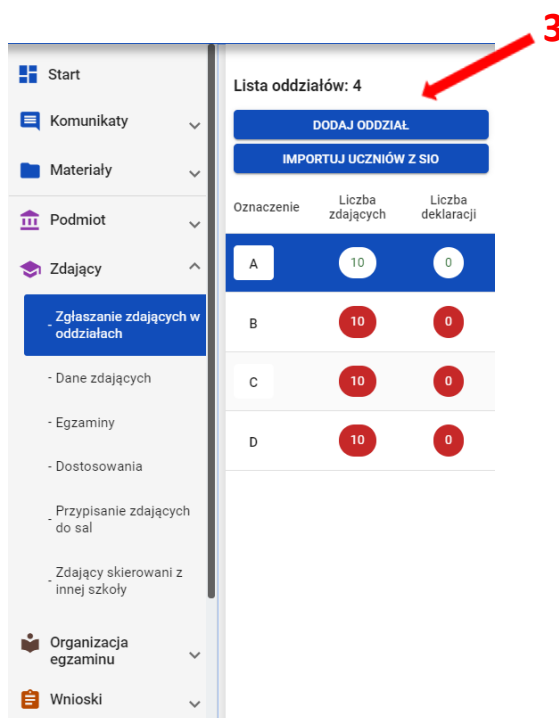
3

Start

Komunikaty

Materiały

Podmiot

Zdający

- Zgłaszanie zdających w oddziałach

- Dane zdających

- Egzaminy

- Dostosowania

- Przypisanie zdających do sal

- Zdający skierowani z innej szkoły

Organizacja egzaminu

Wnioski

Lista oddziałów: 4

DODAJ ODDZIAŁ

IMPORTUJ UCZNIÓW Z SIO

| Oznaczenie | Liczba zdających | Liczba deklaracji |
|---|---|---|
| A | 10 | 0 |
| B | 10 | 0 |
| C | 10 | 0 |
| D | 10 | 0 |